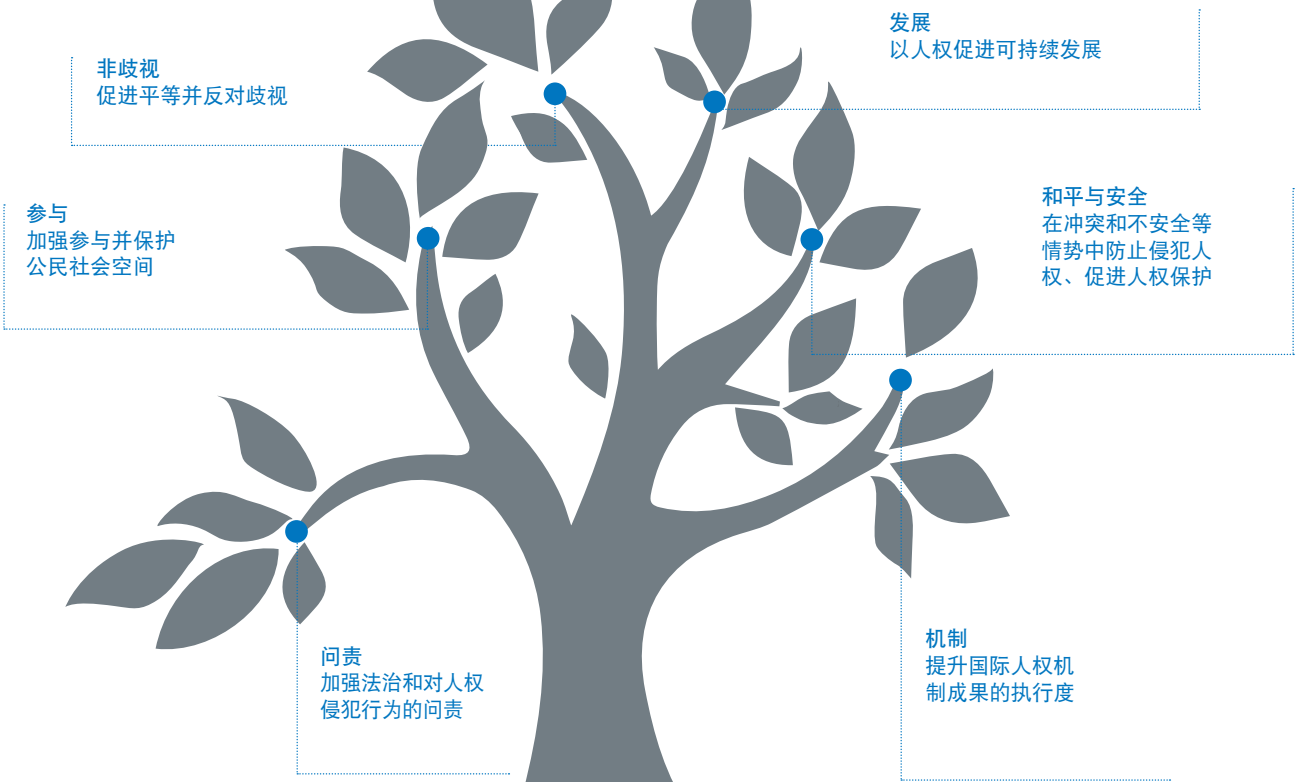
发展
以人权促进可持续发展

非歧视
促进平等并反对歧视

参与
加强参与并保护公民社会空间

和平与安全
在冲突和不安全等情势中防止侵犯人权、促进人权保护

问责
加强法治和对人权侵犯行为的问责

机制
提升国际人权机制成果的执行度